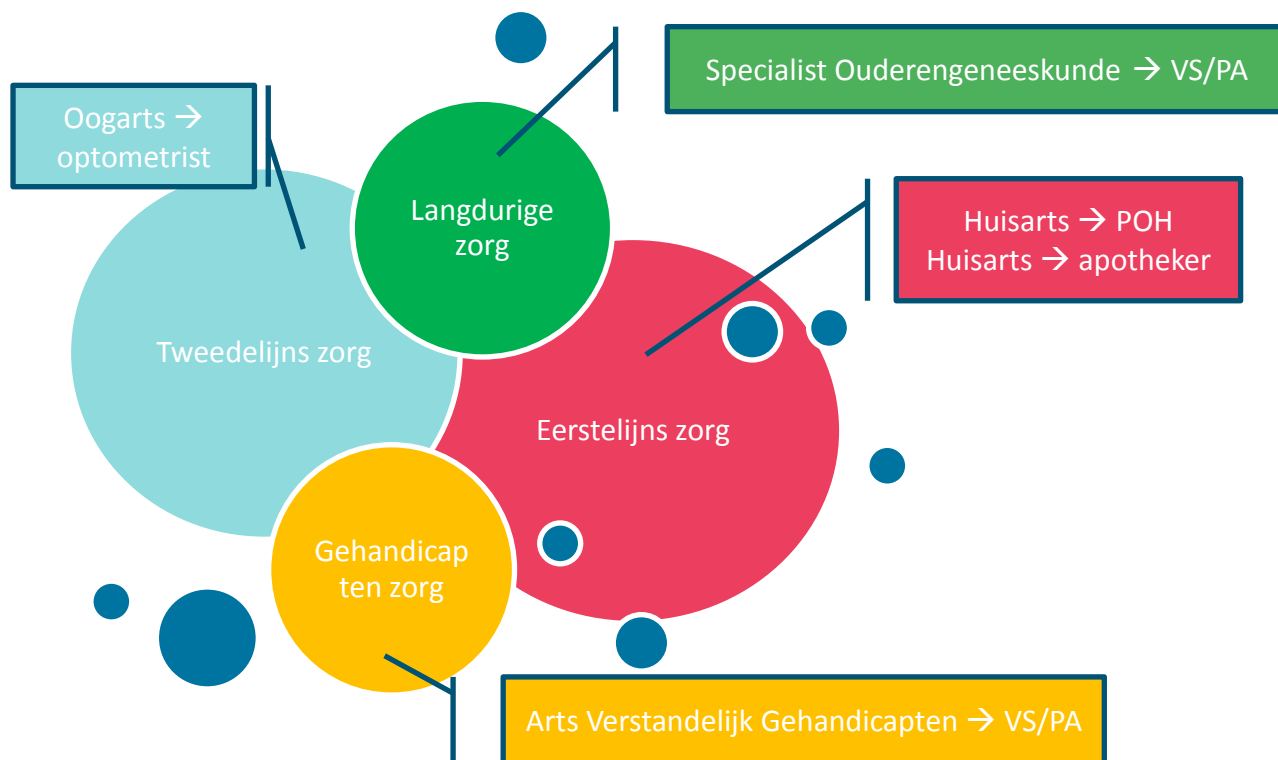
Oogarts → optometrist

Langdurige zorg

Specialist Ouderengeneeskunde → VS/PA

Huisarts → POH
Huisarts → apotheker

Tweedelijns zorg

Eerstelijns zorg

Gehandicapten zorg

Arts Verstandelijk Gehandicapten → VS/PA